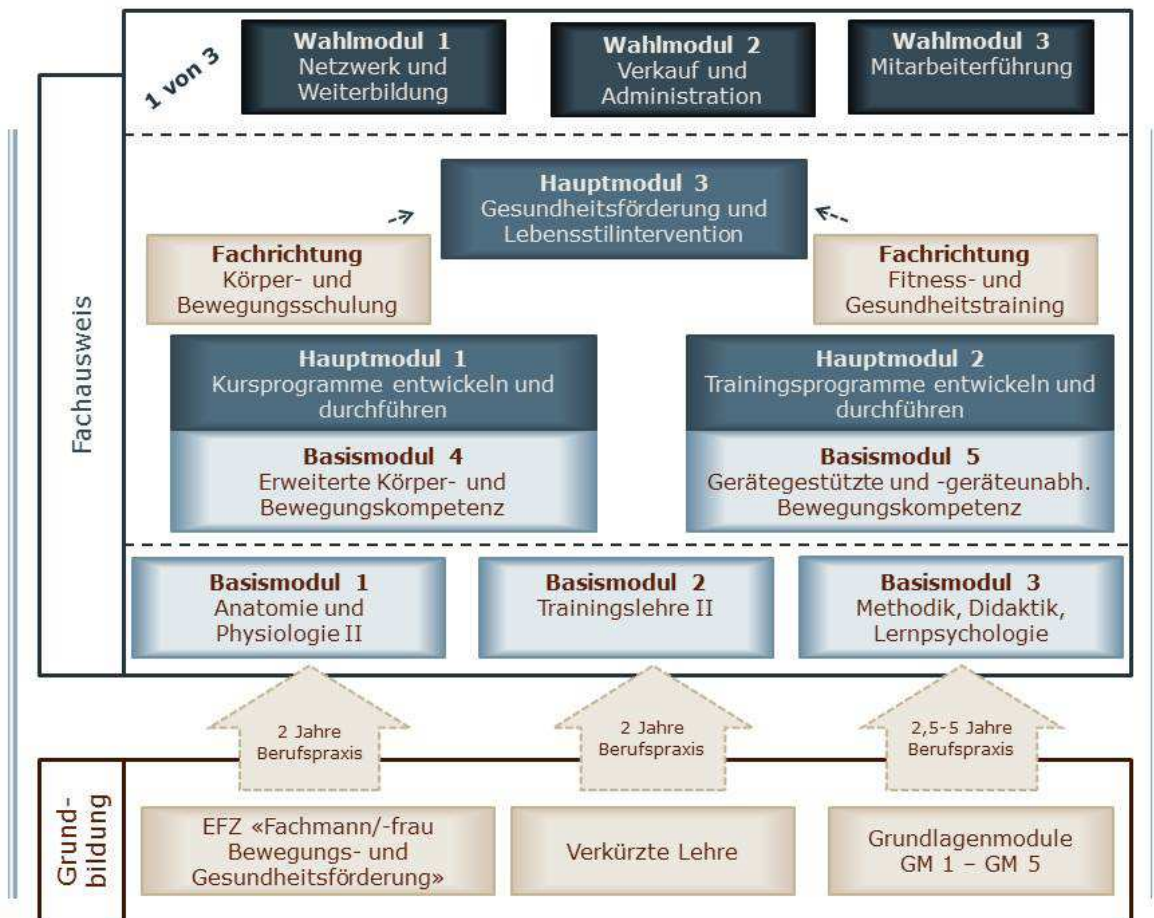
Fachausweis

1 von 3

Wahlmodul 1
Netzwerk und Weiterbildung

Wahlmodul 2
Verkauf und Administration

Wahlmodul 3
Mitarbeiterführung

Hauptmodul 3
Gesundheitsförderung und Lebensstilintervention

Fachrichtung
Körper- und Bewegungsschulung

Fachrichtung
Fitness- und Gesundheitstraining

Hauptmodul 1
Kursprogramme entwickeln und durchführen

Basismodul 4
Erweiterte Körper- und Bewegungskompetenz

Hauptmodul 2
Trainingsprogramme entwickeln und durchführen

Basismodul 5
Gerätegestützte und -geräteunabh. Bewegungskompetenz

Basismodul 1
Anatomie und Physiologie II

Basismodul 2
Trainingslehre II

Basismodul 3
Methodik, Didaktik, Lernpsychologie

2 Jahre Berufspraxis

2 Jahre Berufspraxis

2,5-5 Jahre Berufspraxis

Grund-bildung

EFZ «Fachmann/-frau Bewegungs- und Gesundheitsförderung»

Verkürzte Lehre

Grundlagenmodule GM 1 – GM 5